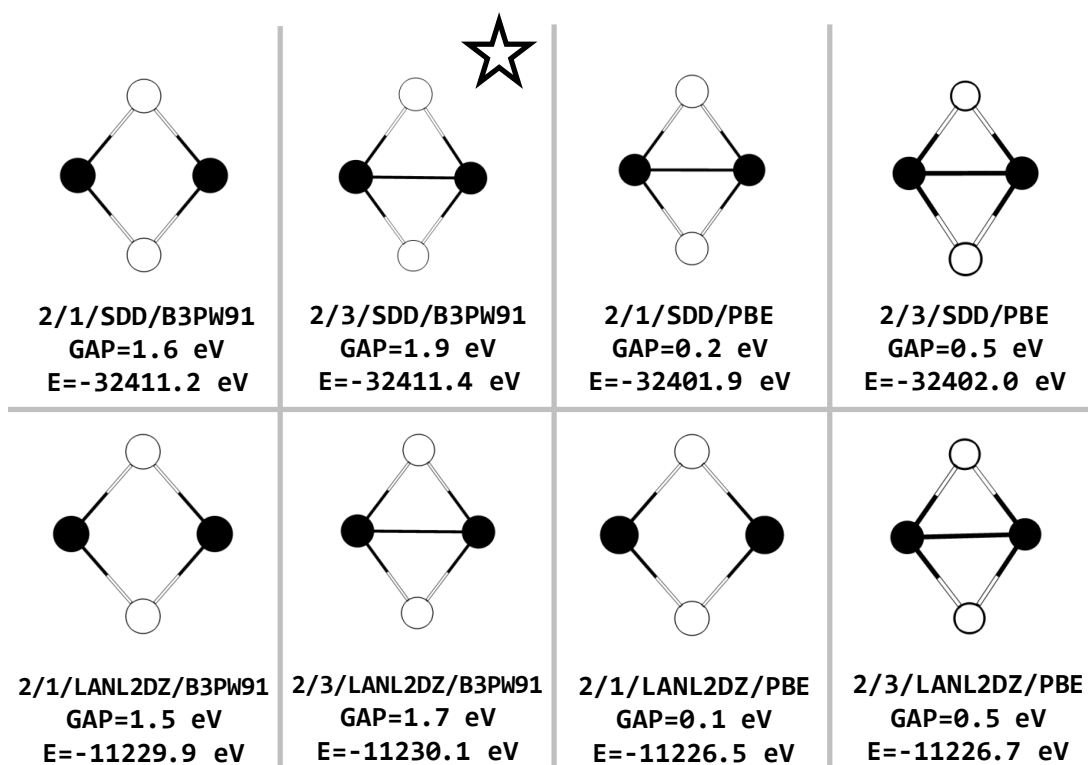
2/1/SDD/B3PW91
GAP=1.6 eV
E=-32411.2 eV

2/3/SDD/B3PW91
GAP=1.9 eV
E=-32411.4 eV

2/1/SDD/PBE
GAP=0.2 eV
E=-32401.9 eV

2/3/SDD/PBE
GAP=0.5 eV
E=-32402.0 eV

2/1/LANL2DZ/B3PW91
GAP=1.5 eV
E=-11229.9 eV

2/3/LANL2DZ/B3PW91
GAP=1.7 eV
E=-11230.1 eV

2/1/LANL2DZ/PBE
GAP=0.1 eV
E=-11226.5 eV

2/3/LANL2DZ/PBE
GAP=0.5 eV
E=-11226.7 eV